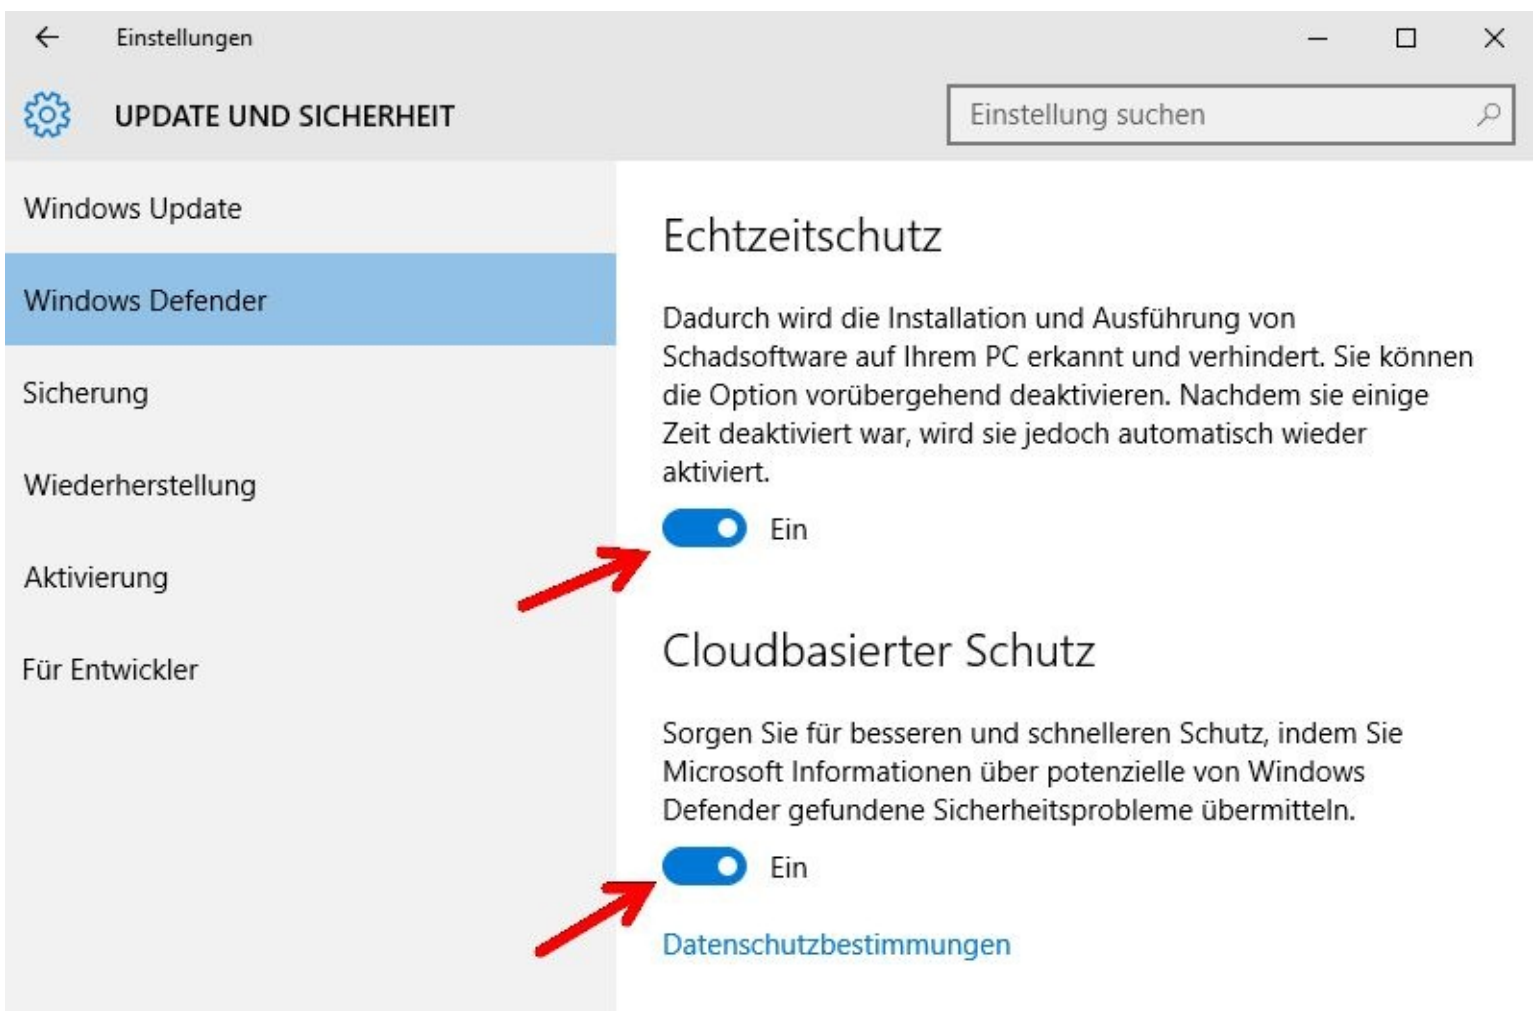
Einstellungen

UPDATE UND SICHERHEIT

Einstellung suchen

Windows Update

Windows Defender

Sicherung

Wiederherstellung

Aktivierung

Für Entwickler

Echtzeitschutz

Dadurch wird die Installation und Ausführung von Schadsoftware auf Ihrem PC erkannt und verhindert. Sie können die Option vorübergehend deaktivieren. Nachdem sie einige Zeit deaktiviert war, wird sie jedoch automatisch wieder aktiviert.

Ein

Cloudbasierter Schutz

Sorgen Sie für besseren und schnelleren Schutz, indem Sie Microsoft Informationen über potenzielle von Windows Defender gefundene Sicherheitsprobleme übermitteln.

Ein

Datenschutzbestimmungen